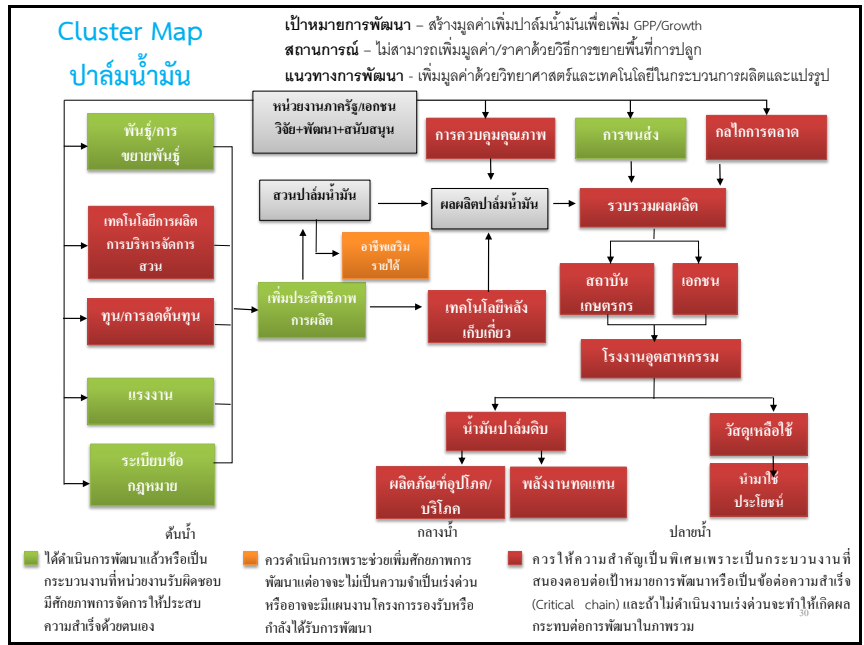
Cluster Map
ปาล์มน้ำมัน

เป้าหมายการพัฒนา – สร้างมูลค่าเพิ่มปาล์มน้ำมันเพื่อเพิ่ม GPP/Growth
สถานการณ์ – ไม่สามารถเพิ่มมูลค่า/ราคาด้วยวิธีการขยายพื้นที่การปลูก
แนวทางการพัฒนา – เพิ่มมูลค่าด้วยวิทยาศาสตร์และเทคโนโลยีในกระบวนการผลิตและแปรรูป

หน่วยงานภาครัฐ/เอกชน
วิจัย+พัฒนา+สนับสนุน

พันธุ์/การขยายพันธุ์

การควบคุมคุณภาพ

การขนส่ง

กลไกการตลาด

สวนปาล์มน้ำมัน

ผลผลิตปาล์มน้ำมัน

รวบรวมผลผลิต

เทคโนโลยีการผลิต การบริหารจัดการสวน

อาชีพเสริมรายได้

สถาบันเกษตรกร

เอกชน

ทุน/การลดต้นทุน

เพิ่มประสิทธิภาพการผลิต

เทคโนโลยีหลังเก็บเกี่ยว

โรงงานอุตสาหกรรม

แรงงาน

น้ำมันปาล์มดิบ

วัสดุเหลือใช้

ระเบียบข้อกฎหมาย

ผลิตภัณฑ์อุปโภค/บริโภค

พลังงานทดแทน

นำมาใช้ประโยชน์

ต้นน้ำ

กลางน้ำ

ปลายน้ำ

ได้ดำเนินการพัฒนาแล้วหรือเป็นกระบวนงานที่หน่วยงานรับผิดชอบมีศักยภาพการจัดการให้ประสบความสำเร็จด้วยตนเอง

ควรดำเนินการเพราะช่วยเพิ่มศักยภาพการพัฒนาแต่อาจจะไม่เป็นความจำเป็นเร่งด่วนหรืออาจจะมีแผนงานโครงการรองรับหรือกำลังได้รับการพัฒนา

ควรให้ความสำคัญเป็นพิเศษเพราะเป็นกระบวนงานที่สนองตอบต่อเป้าหมายการพัฒนาหรือเป็นข้อต่อความสำเร็จ (Critical chain) และถ้าไม่ดำเนินงานเร่งด่วนจะทำให้เกิดผลกระทบต่อการพัฒนาในภาพรวม

30